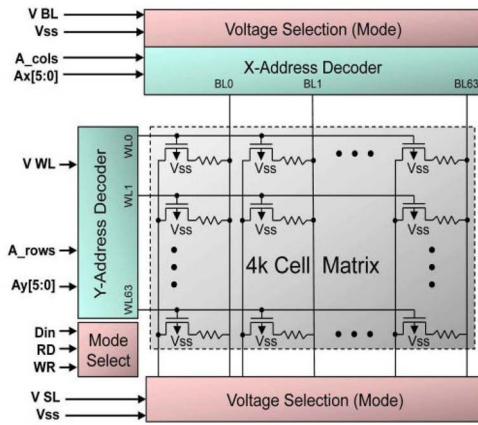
V BL
Vss
Voltage Selection (Mode)
A_cols
Ax[5:0]
X-Address Decoder
BL0
BL1
BL63
V WL
Y-Address Decoder
WL0
WL1
WL63
Vss
Vss
Vss
Vss
Vss
Vss
Vss
Vss
Vss
A_rows
Ay[5:0]
4k Cell Matrix
Din
RD
WR
Mode Select
V SL
Vss
Voltage Selection (Mode)